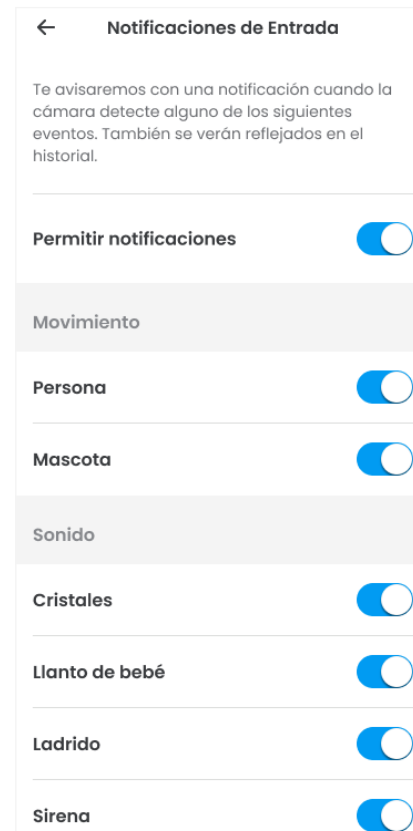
←
Notificaciones de Entrada

Te avisaremos con una notificación cuando la cámara detecte alguno de los siguientes eventos. También se verán reflejados en el historial.

Permitir notificaciones

Movimiento

Persona

Mascota

Sonido

Cristales

Llanto de bebé

Ladrido

Sirena